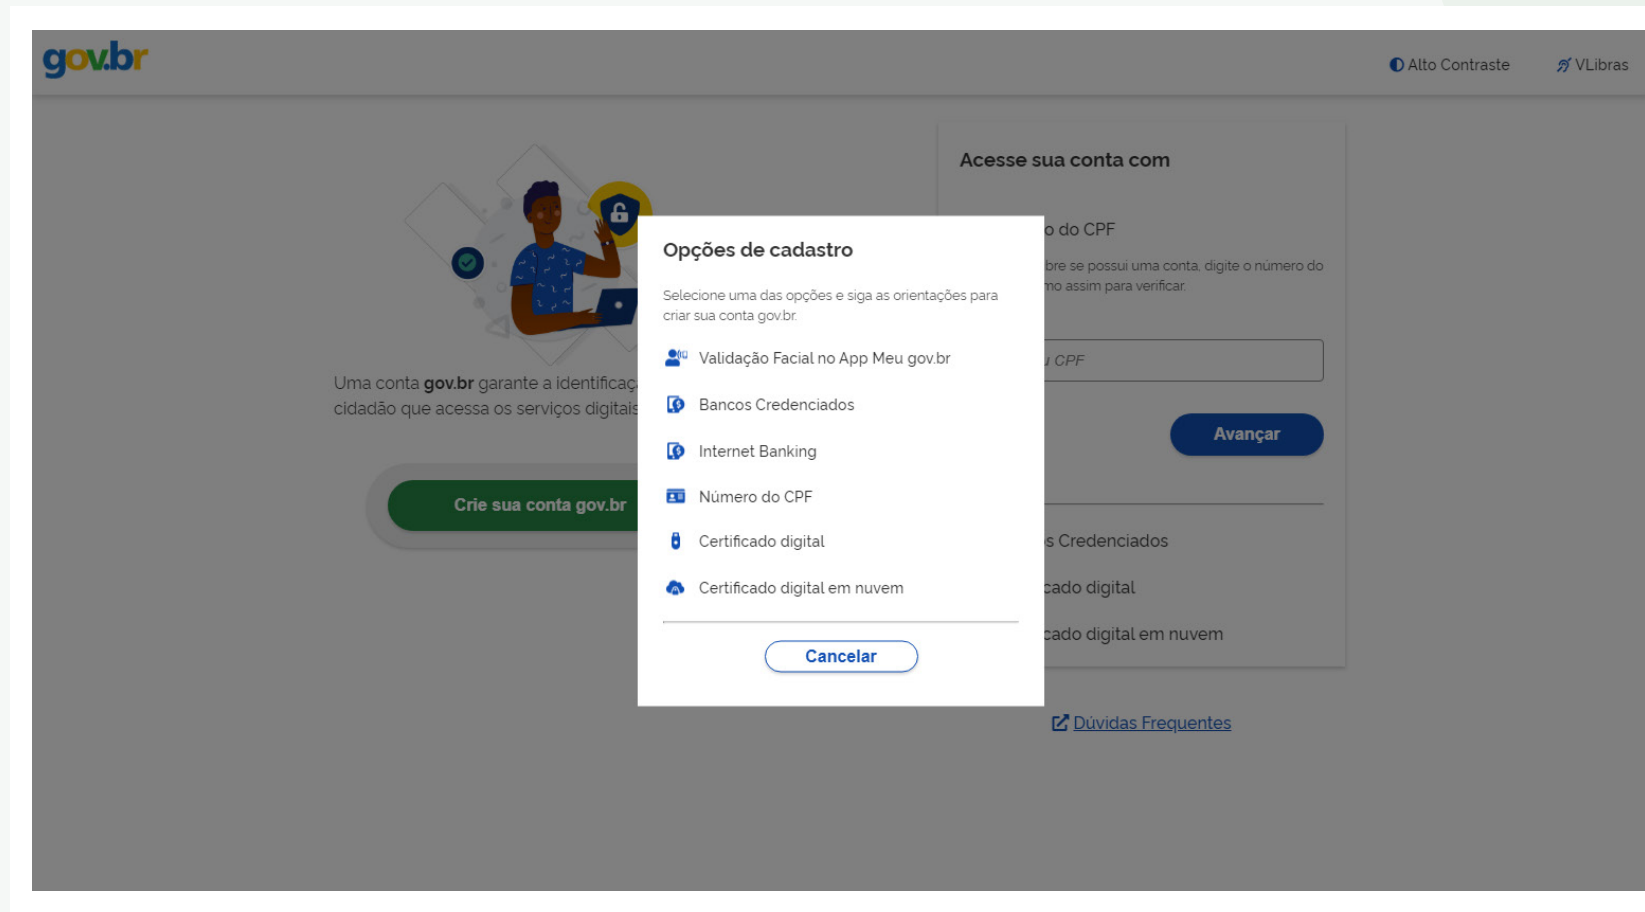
gov.br

Alto Contraste

VLibras

Uma conta **gov.br** garante a identificaç
cidadão que acessa os serviços digitais

Crie sua conta gov.br

Acesse sua conta com

o do CPF

bre se possui uma conta, digite o número do
no assim para verificar.

CPF

Avançar

s Credenciados

cado digital

cado digital em nuvem

Dúvidas Frequentes

Opções de cadastro

Selecione uma das opções e siga as orientações para criar sua conta gov.br.

Validação Facial no App Meu gov.br

Bancos Credenciados

Internet Banking

Número do CPF

Certificado digital

Certificado digital em nuvem

Cancelar